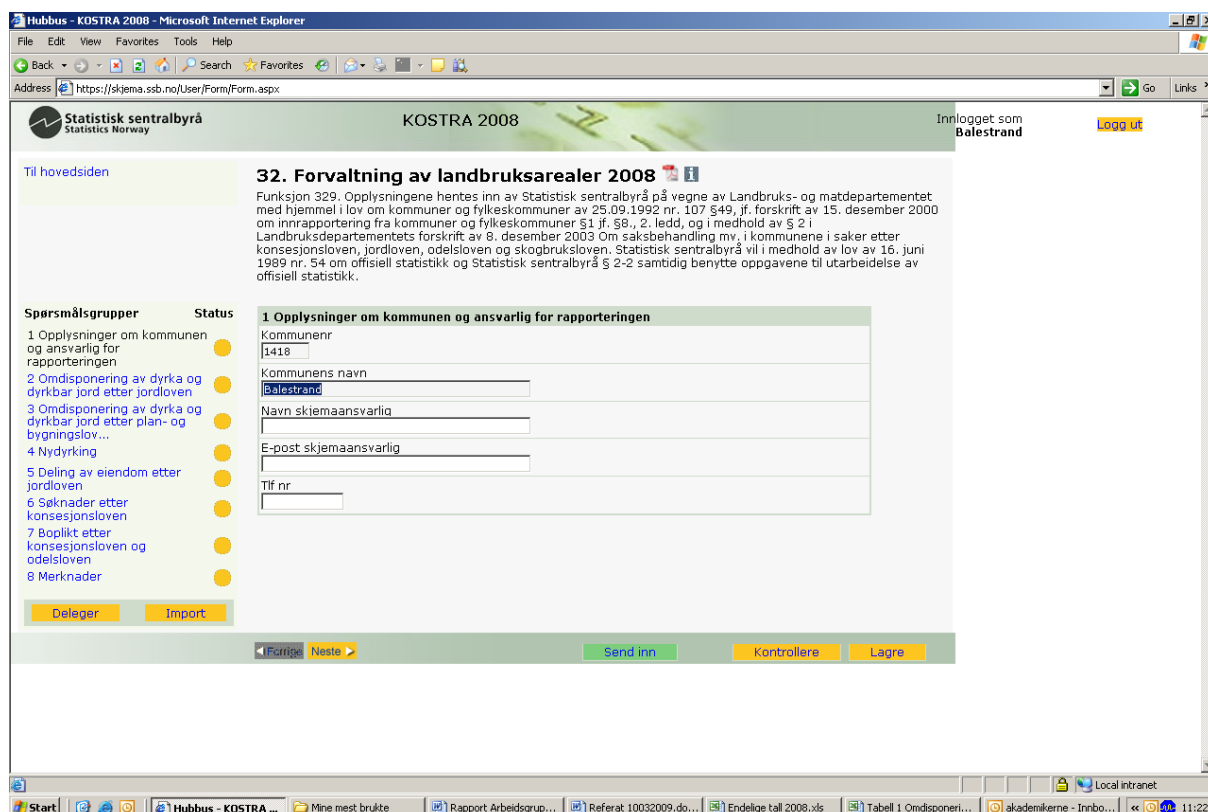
Hubbus - KOSTRA 2008 - Microsoft Internet Explorer

File Edit View Favorites Tools Help

Back Search Favorites

Address https://skjema.ssb.no/User/Form/Form.aspx

Go Links

Statistisk sentralbyrå
Statistics Norway

KOSTRA 2008

Innlogget som
Balestrand

Logg ut

Til hovedsiden

32. Forvaltning av landbruksarealer 2008

Funksjon 329. Opplysningene hentes inn av Statistisk sentralbyrå på vegne av Landbruks- og matdepartementet med hjemmel i lov om kommuner og fylkeskommuner av 25.09.1992 nr. 107 §49, jf. forskrift av 15. desember 2000 om innrapportering fra kommuner og fylkeskommuner §1 jf. §8., 2. ledd, og i medhold av § 2 i Landbruksdepartementets forskrift av 8. desember 2003 Om saksbehandling mv. i kommunene i saker etter konsesjonsloven, jordloven, odelsloven og skogbruksloven. Statistisk sentralbyrå vil i medhold av lov av 16. juni 1989 nr. 54 om offisiell statistikk og Statistisk sentralbyrå § 2-2 samtidig benytte oppgavene til utarbeidelse av offisiell statistikk.

Spørsmålsgrupper Status

1 Opplysninger om kommunen og ansvarlig for rapporteringen
2 Omdisponering av dyrka og dyrkbar jord etter jordloven
3 Omdisponering av dyrka og dyrkbar jord etter plan- og bygningslov...
4 Nydyrking
5 Deling av eiendom etter jordloven
6 Søknader etter konsesjonsloven
7 Boplikt etter konsesjonsloven og odelsloven
8 Merknader

Deleger Import

1 Opplysninger om kommunen og ansvarlig for rapporteringen

Kommunenr
1418

Kommunens navn
Balestrand

Navn skjemaansvarlig

E-post skjemaansvarlig

Tlf nr

Forrige Neste

Send inn

Kontrollere

Lagre

Local intranet

Start Hubbus - KOSTRA ... Mine mest brukte Rapport Arbeidsgrup... Referat 10032009.do... Endelige tall 2008.xls Tabell 1 Omdisponeri... akademikerne - Innbo... 11:22